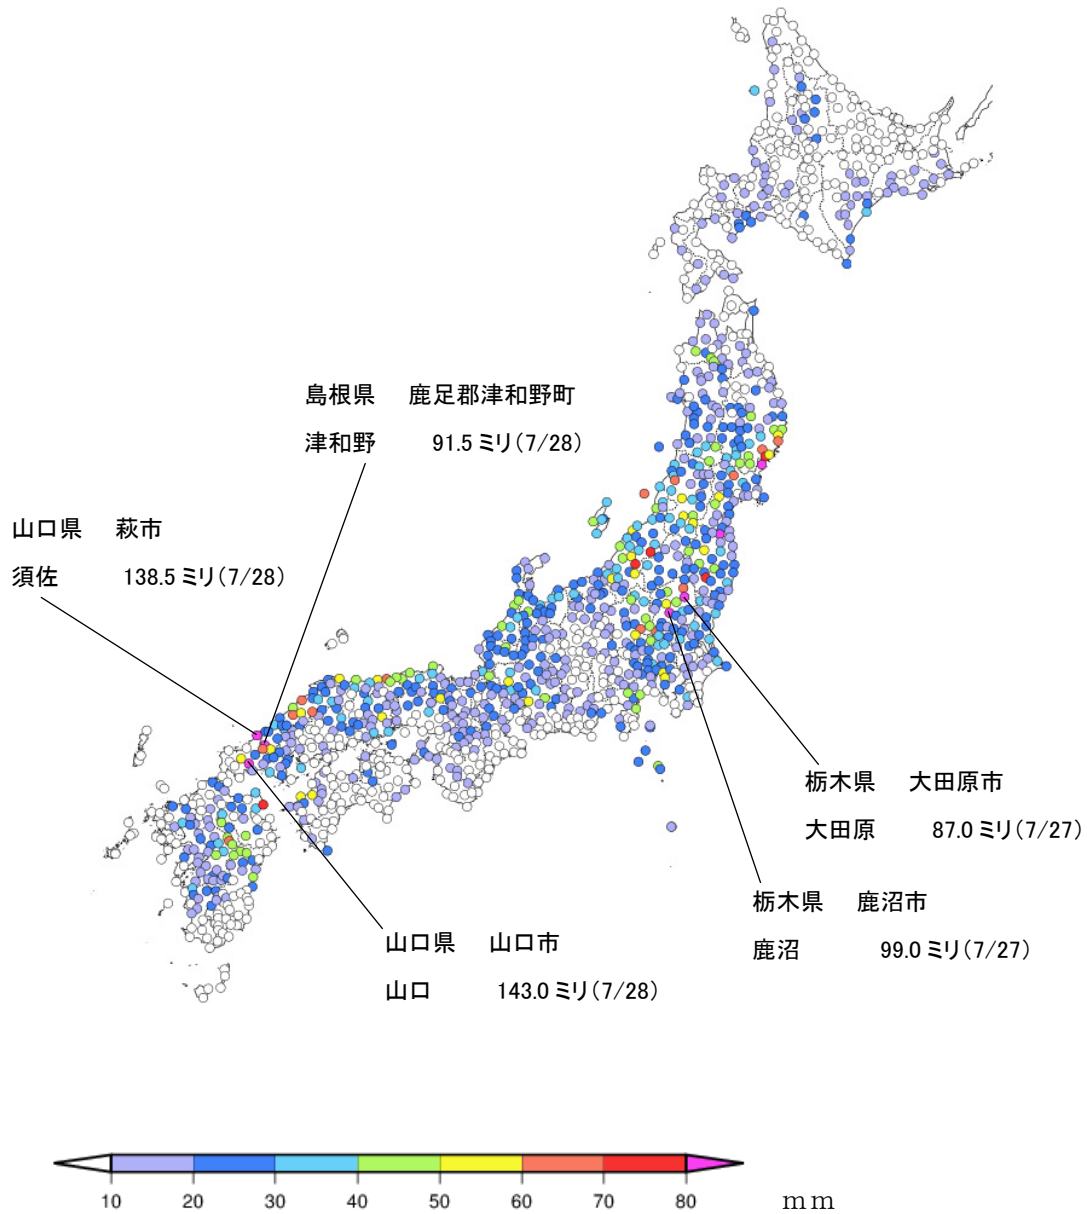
島根県　鹿足郡津和野町

津和野　91.5ミリ(7/28)

山口県　萩市

須佐　138.5ミリ(7/28)

栃木県　大田原市

大田原　87.0ミリ(7/27)

栃木県　鹿沼市

鹿沼　99.0ミリ(7/27)

山口県　山口市

山口　143.0ミリ(7/28)

10 20 30 40 50 60 70 80 mm